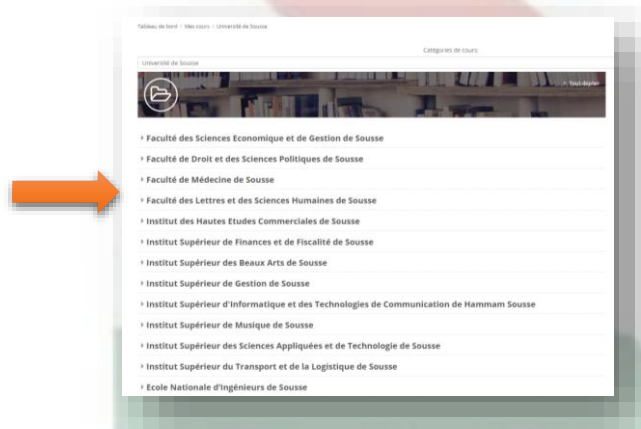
Tableau de bord > Mes cours > Université de Sousse

Catégories de cours:

Université de Sousse

> Tout déplier

› Faculté des Sciences Economique et de Gestion de Sousse

› Faculté de Droit et des Sciences Politiques de Sousse

› Faculté de Médecine de Sousse

› Faculté des Lettres et des Sciences Humaines de Sousse

› Institut des Hautes Etudes Commerciales de Sousse

› Institut Supérieur de Finances et de Fiscalité de Sousse

› Institut Supérieur des Beaux Arts de Sousse

› Institut Supérieur de Gestion de Sousse

› Institut Supérieur d'Informatique et des Technologies de Communication de Hammam Sousse

› Institut Supérieur de Musique de Sousse

› Institut Supérieur des Sciences Appliquées et de Technologie de Sousse

› Institut Supérieur du Transport et de la Logistique de Sousse

› Ecole Nationale d'Ingénieurs de Sousse